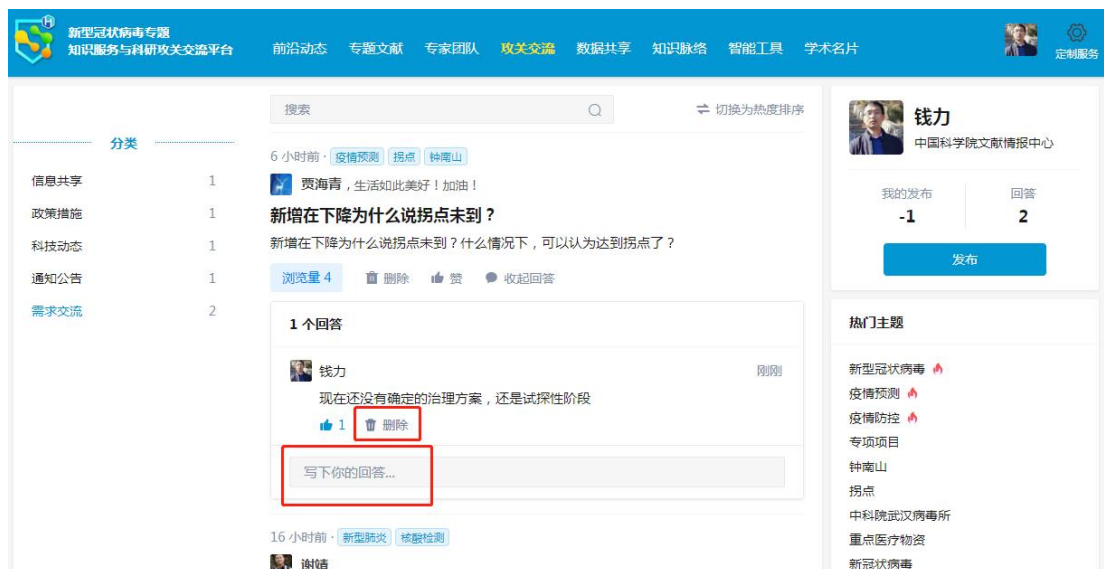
新型冠状病毒专题
知识服务与科研攻关交流平台

前沿动态 专题文献 专家团队 攻关交流 数据共享 知识脉络 智能工具 学术名片

定制服务

分类

信息共享 1
政策措施 1
科技动态 1
通知公告 1
需求交流 2

搜索

切换为热度排序

6 小时前 · 疫情预测 拐点 钟南山

贾海青，生活如此美好！加油！

新增在下降为什么说拐点未到？

新增在下降为什么说拐点未到？什么情况下，可以认为达到拐点了？

浏览量 4 删除 赞 收起回答

1 个回答

钱力 刚刚

现在还没有确定的治理方案，还是试探性阶段

1 删除

写下你的回答...

16 小时前 · 新型肺炎 核酸检测

谢婧

钱力
中国科学院文献情报中心

我的发布 回答
-1 2

发布

热门主题

新型冠状病毒
疫情预测
疫情防控
专项项目
钟南山
拐点
中科院武汉病毒所
重点医疗物资
新冠状病毒